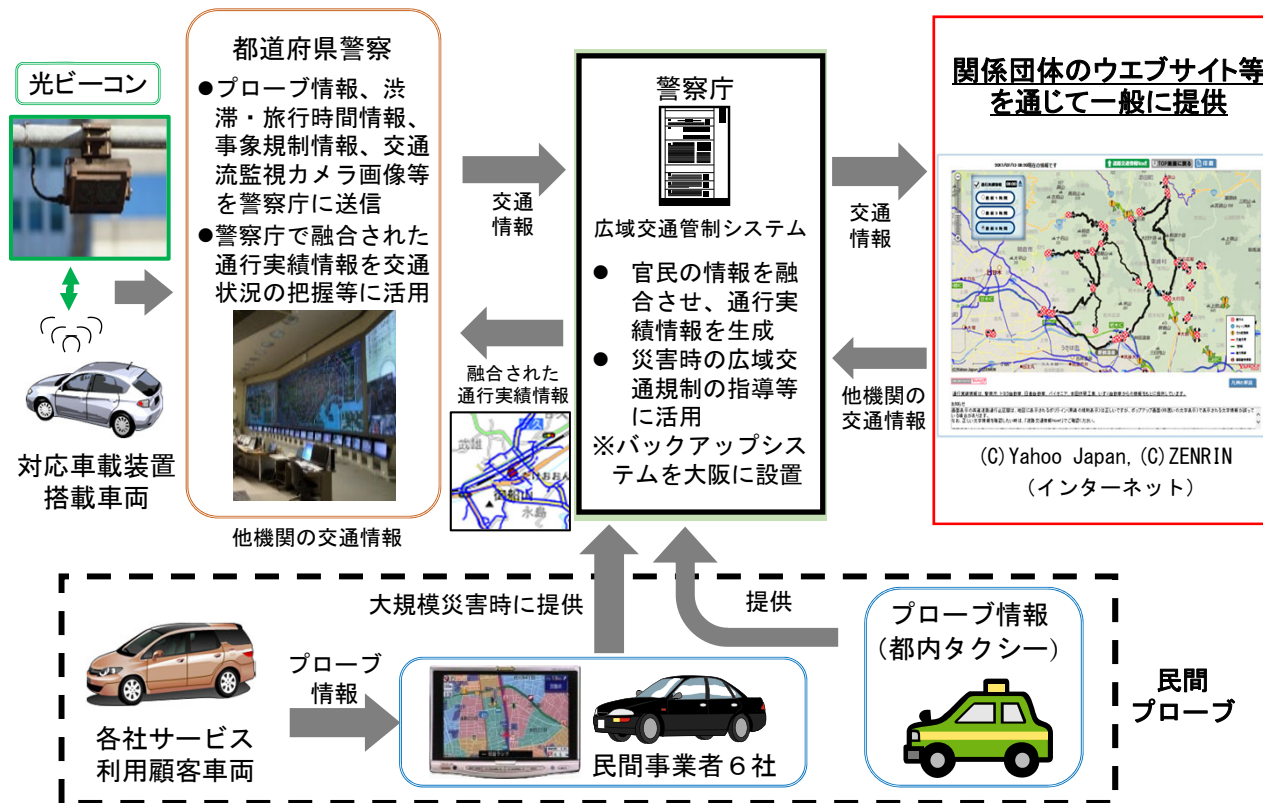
光ビーコン

対応車載装置搭載車両

都道府県警察

●プローブ情報、渋滞・旅行時間情報、事象規制情報、交通流監視カメラ画像等を警察庁に送信

●警察庁で融合された通行実績情報を交通状況の把握等に活用

他機関の交通情報

交通情報

融合された通行実績情報

警察庁

広域交通管制システム

● 官民の情報を融合させ、通行実績情報を生成

● 災害時の広域交通規制の指導等に活用

※バックアップシステムを大阪に設置

交通情報

他機関の交通情報

関係団体のウエブサイト等を通じて一般に提供

(C)Yahoo Japan,(C)ZENRIN
(インターネット)

大規模災害時に提供

提供

プローブ情報
(都内タクシー)

各社サービス利用顧客車両

プローブ情報

民間事業者6社

民間プローブ